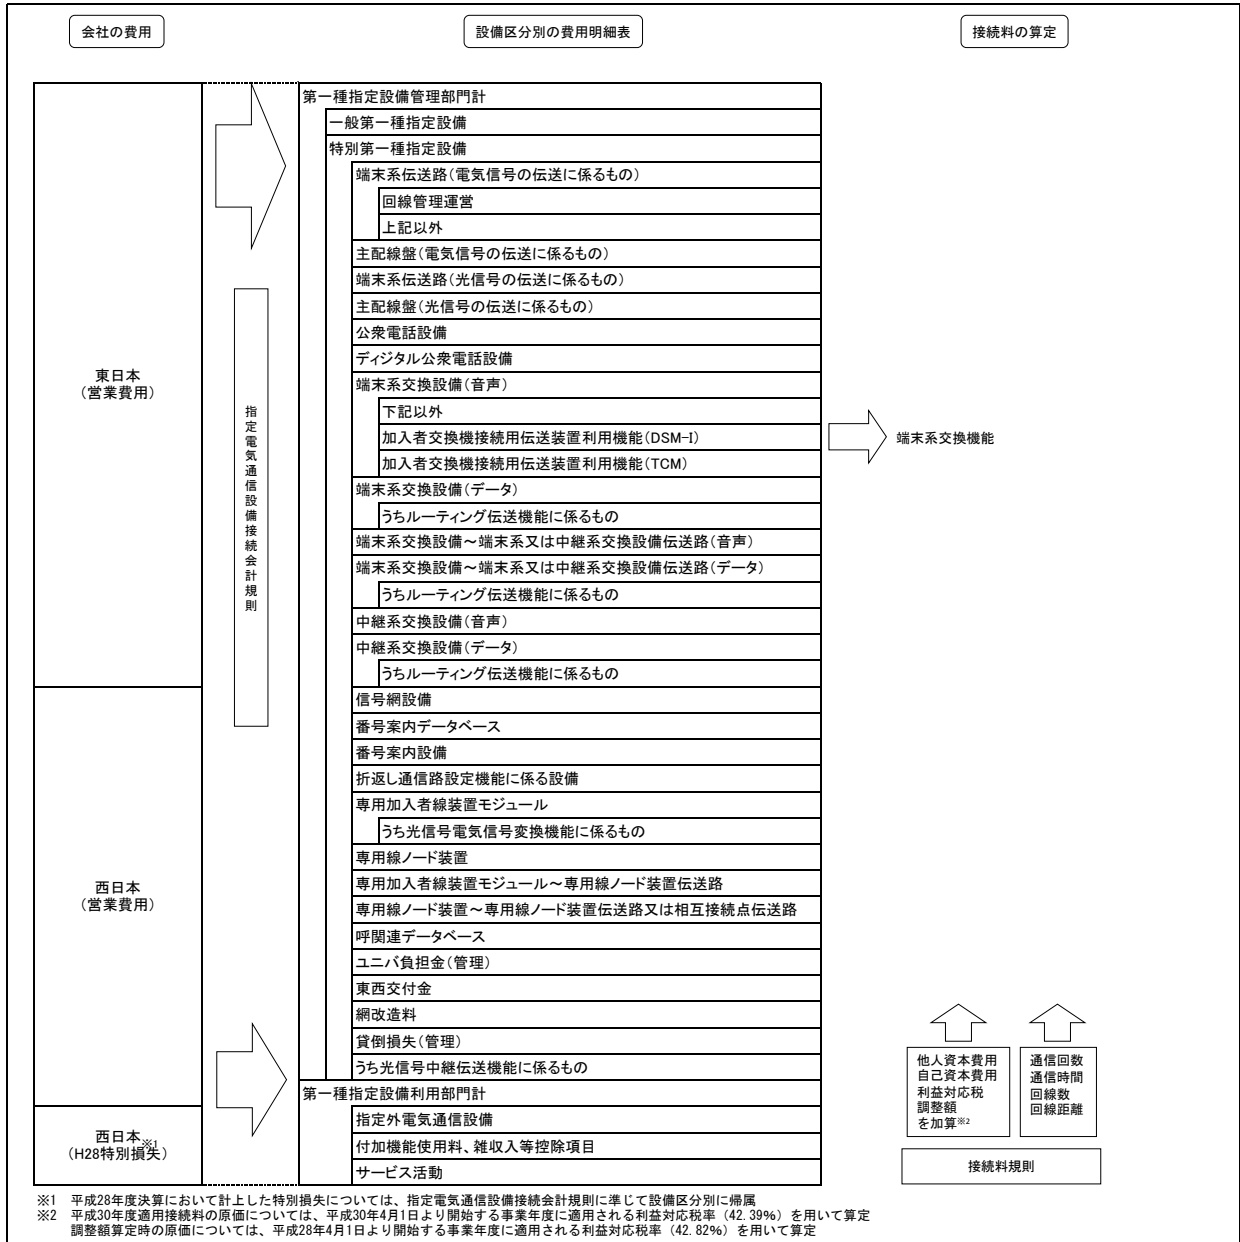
会社の費用

設備区分別の費用明細表

接続料の算定

東日本
(営業費用)

西日本
(営業費用)

西日本※1
(H28特別損失)

指定電気通信設備接続会計規則

第一種指定設備管理部門計
一般第一種指定設備
特別第一種指定設備
端末系伝送路(電気信号の伝送に係るもの)
回線管理運営
上記以外
主配線盤(電気信号の伝送に係るもの)
端末系伝送路(光信号の伝送に係るもの)
主配線盤(光信号の伝送に係るもの)
公衆電話設備
ディジタル公衆電話設備
端末系交換設備(音声)
下記以外
加入者交換機接続用伝送装置利用機能(DSM-I)
加入者交換機接続用伝送装置利用機能(TCM)
端末系交換設備(データ)
うちルーティング伝送機能に係るもの
端末系交換設備~端末系又は中継系交換設備伝送路(音声)
端末系交換設備~端末系又は中継系交換設備伝送路(データ)
うちルーティング伝送機能に係るもの
中継系交換設備(音声)
中継系交換設備(データ)
うちルーティング伝送機能に係るもの
信号網設備
番号案内データベース
番号案内設備
折返し通信路設定機能に係る設備
専用加入者線装置モジュール
うち光信号電気信号変換機能に係るもの
専用線ノード装置
専用加入者線装置モジュール~専用線ノード装置伝送路
専用線ノード装置~専用線ノード装置伝送路又は相互接続点伝送路
呼関連データベース
ユニバ負担金(管理)
東西交付金
網改造料
貸倒損失(管理)
うち光信号中継伝送機能に係るもの
第一種指定設備利用部門計
指定外電気通信設備
付加機能使用料、雑収入等控除項目
サービス活動

端末系交換機能

他人資本費用
自己資本費用
利益対応税
調整額
を加算※2

通信回数
通信時間
回線数
回線距離

接続料規則

※1 平成28年度決算において計上した特別損失については、指定電気通信設備接続会計規則に準じて設備区分別に帰属
※2 平成30年度適用接続料の原価については、平成30年4月1日より開始する事業年度に適用される利益対応税率(42.39%)を用いて算定
調整額算定時の原価については、平成28年4月1日より開始する事業年度に適用される利益対応税率(42.82%)を用いて算定